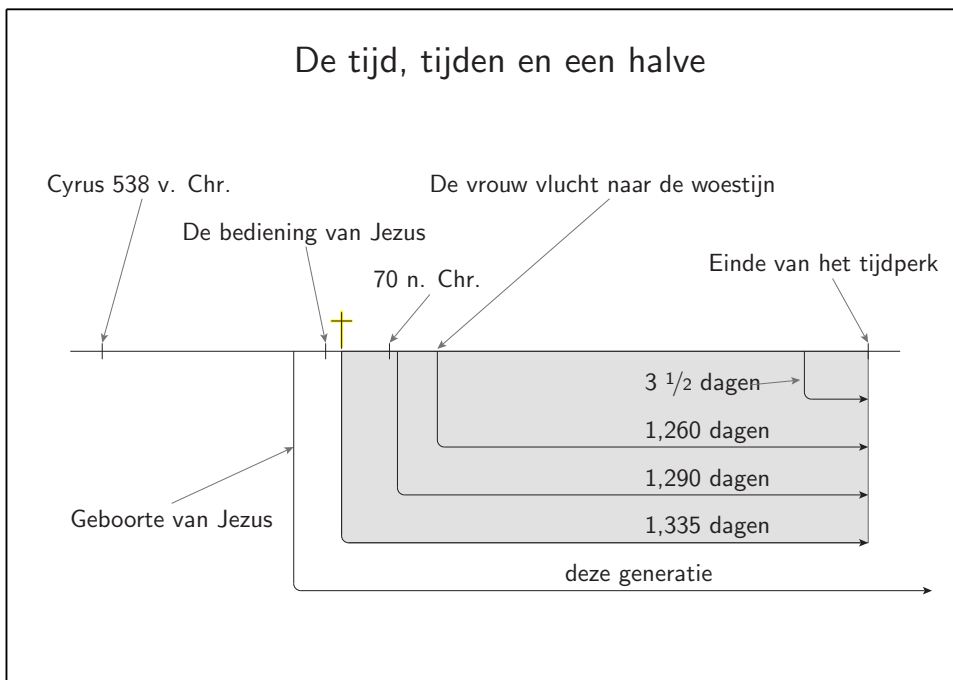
De tijd, tijden en een halve

Cyrus 538 v. Chr.

De vrouw vlucht naar de woestijn

De bediening van Jezus

70 n. Chr.

Einde van het tijdperk

$3 \frac{1}{2}$ dagen

1,260 dagen

1,290 dagen

Geboorte van Jezus

1,335 dagen

deze generatie